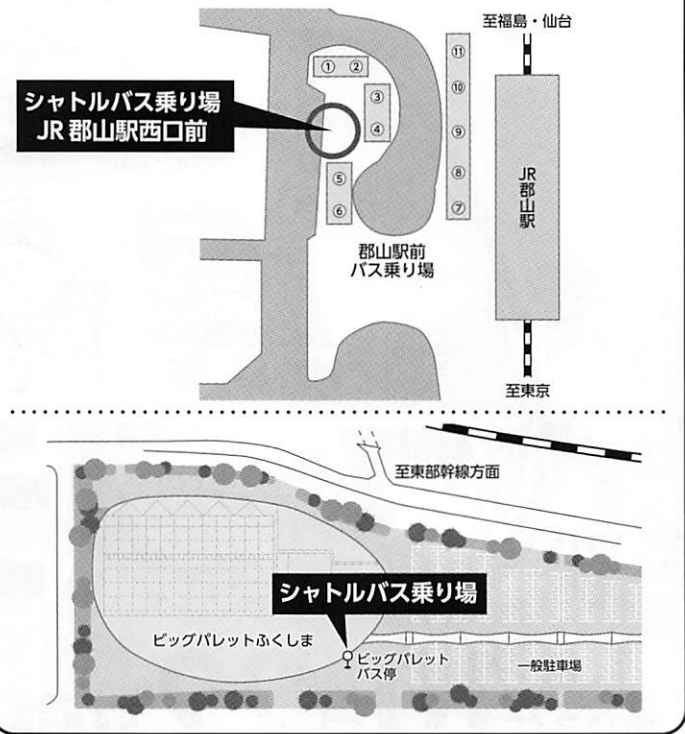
至福島・仙台

シャトルバス乗り場
JR 郡山駅西口前

① ②
③
④
⑤
⑥
⑪
⑩
⑨
⑧
⑦

JR郡山駅

郡山駅前
バス乗り場

至東京

至東部幹線方面

シャトルバス乗り場

ビッグパレットふくしま

ビッグパレット
バス停

一般駐車場